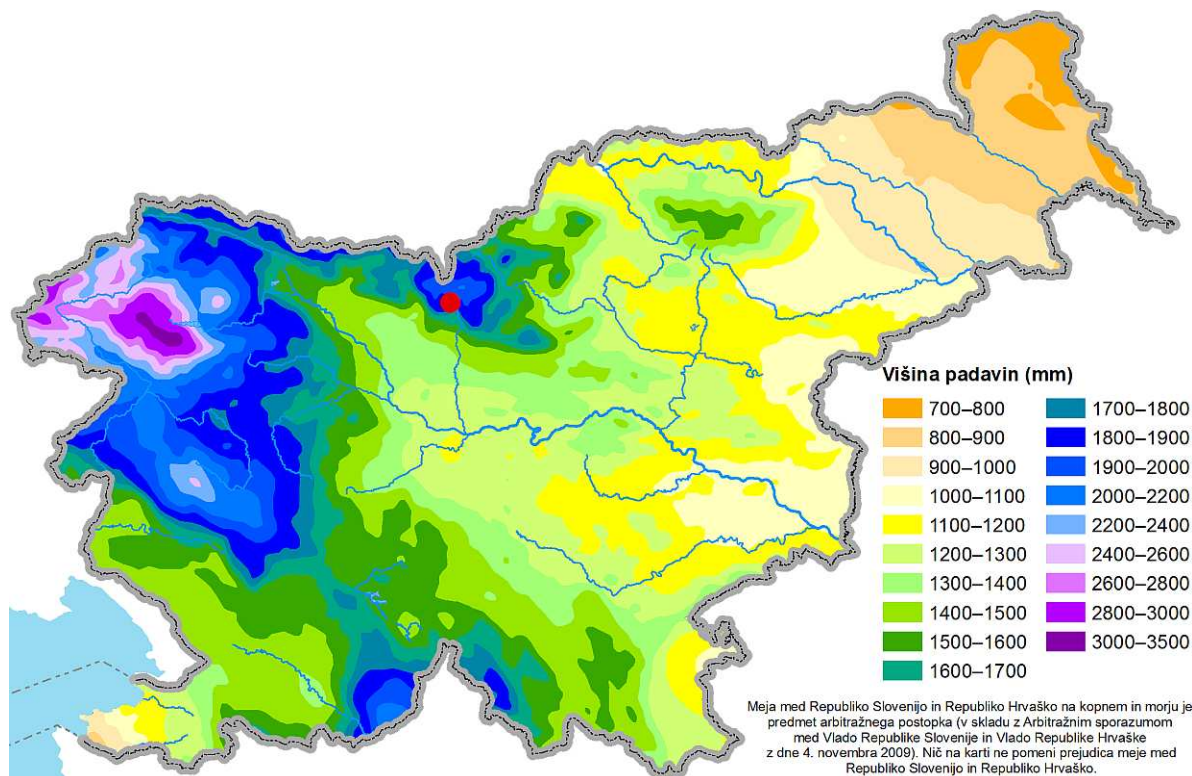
Višina padavin (mm)

| | |
|---|---|
| 700–800 | 1700–1800 |
| 800–900 | 1800–1900 |
| 900–1000 | 1900–2000 |
| 1000–1100 | 2000–2200 |
| 1100–1200 | 2200–2400 |
| 1200–1300 | 2400–2600 |
| 1300–1400 | 2600–2800 |
| 1400–1500 | 2800–3000 |
| 1500–1600 | 3000–3500 |
| 1600–1700 | |

Meja med Republiko Slovenijo in Republiko Hrvaško na kopnem in morju je predmet arbitražnega postopka (v skladu z Arbitražnim sporazumom med Vlado Republike Slovenije in Vlado Republike Hrvaške z dne 4. novembra 2009). Nič na karti ne pomeni prejudica meje med Republiko Slovenijo in Republiko Hrvaško.